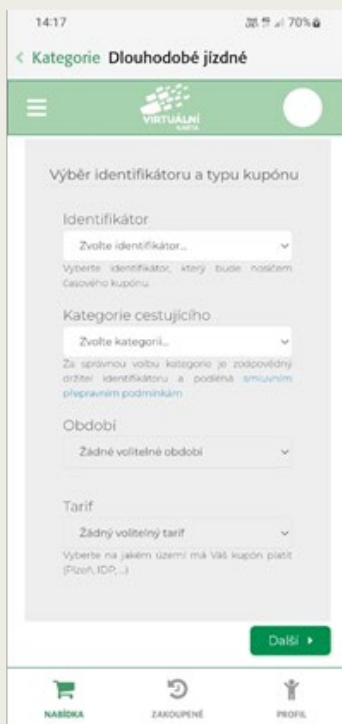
14:17
70%

< Kategorie Dlouhodobé jízdné

VIRTUÁLNÍ KARTA

Výběr identifikátoru a typu kupónu

Identifikátor

Zvolte identifikátor...

Vyberte identifikátor, který bude nosičem časového kupónu.

Kategorie cestujícího

Zvolte kategorii...

Za správnou volbu kategorie je zodpovědný držitel identifikátoru a podléhá smluvním přepravním podmínkám

Období

Žádné volitelné období

Tarif

Žádný volitelný tarif

Vyberte na jakém území má Váš kupón platit (Plzeň, IDP, ...)

Další ▸

NABÍDKA
ZAKOUPENÉ
PROFIL